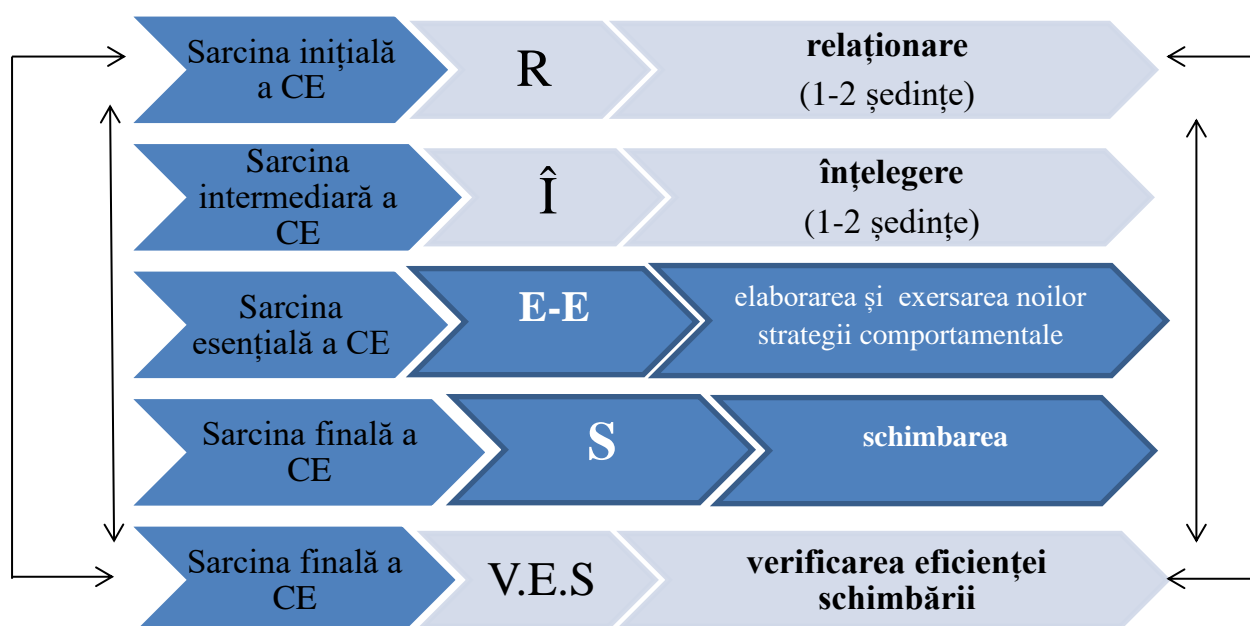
Sarcina inițială a CE

R

relaționare
(1-2 ședințe)

Sarcina intermediară a CE

Î

înțelegere
(1-2 ședințe)

Sarcina esențială a CE

E-E

elaborarea și exersarea noilor strategii comportamentale

Sarcina finală a CE

S

schimbarea

Sarcina finală a CE

V.E.S

verificarea eficienței schimbării